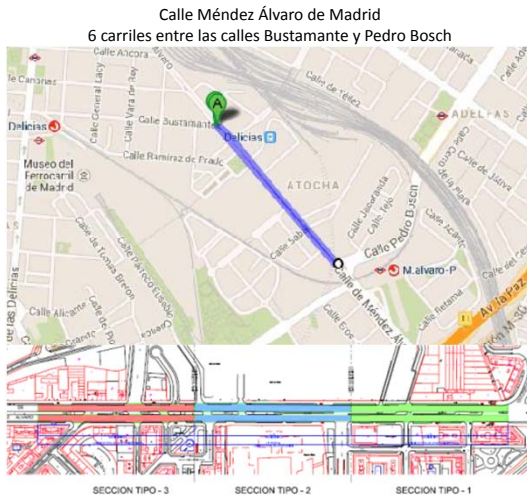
Calle Méndez Álvaro de Madrid
6 carriles entre las calles Bustamante y Pedro Bosch

Calle Alcora
Calle Canarias
Calle General Lacy
Calle Vara de Rey
Calle Bustamante
Delicias
Delicias
Calle Ramírez de Prado
Museo del Ferrocarril de Madrid
ATOCHA
Calle de Téllez
ADELFAS
Calle Pedro Bosch
M. alvaro - P
Calle de Méndez Álvaro
Calle Alicante
Calle de Tomás Bretón
Calle Retama
Avda. Ciudad de Barcelona
Calle Sebastián Herrera
Calle Jaraba
Calle Delicias
Calle Cerro de la Plata
Calle de Játiva
Calle Enrique Granados
Calle Eros
Av. Planetario

SECCION TIPO - 3
SECCION TIPO - 2
SECCION TIPO - 1